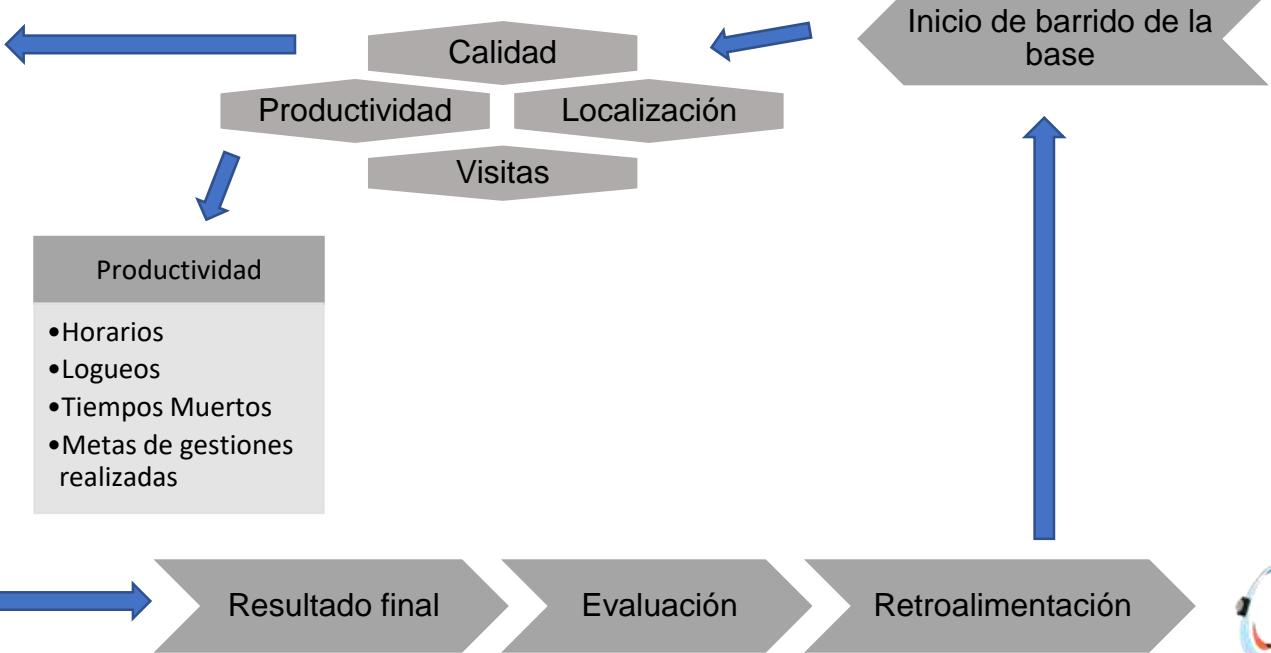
Inicio de barrido de la base

Calidad

Productividad

Localización

Visitas

Productividad

•Horarios
•Logueos
•Tiempos Muertos
•Metas de gestiones realizadas

Resultado final

Evaluación

Retroalimentación